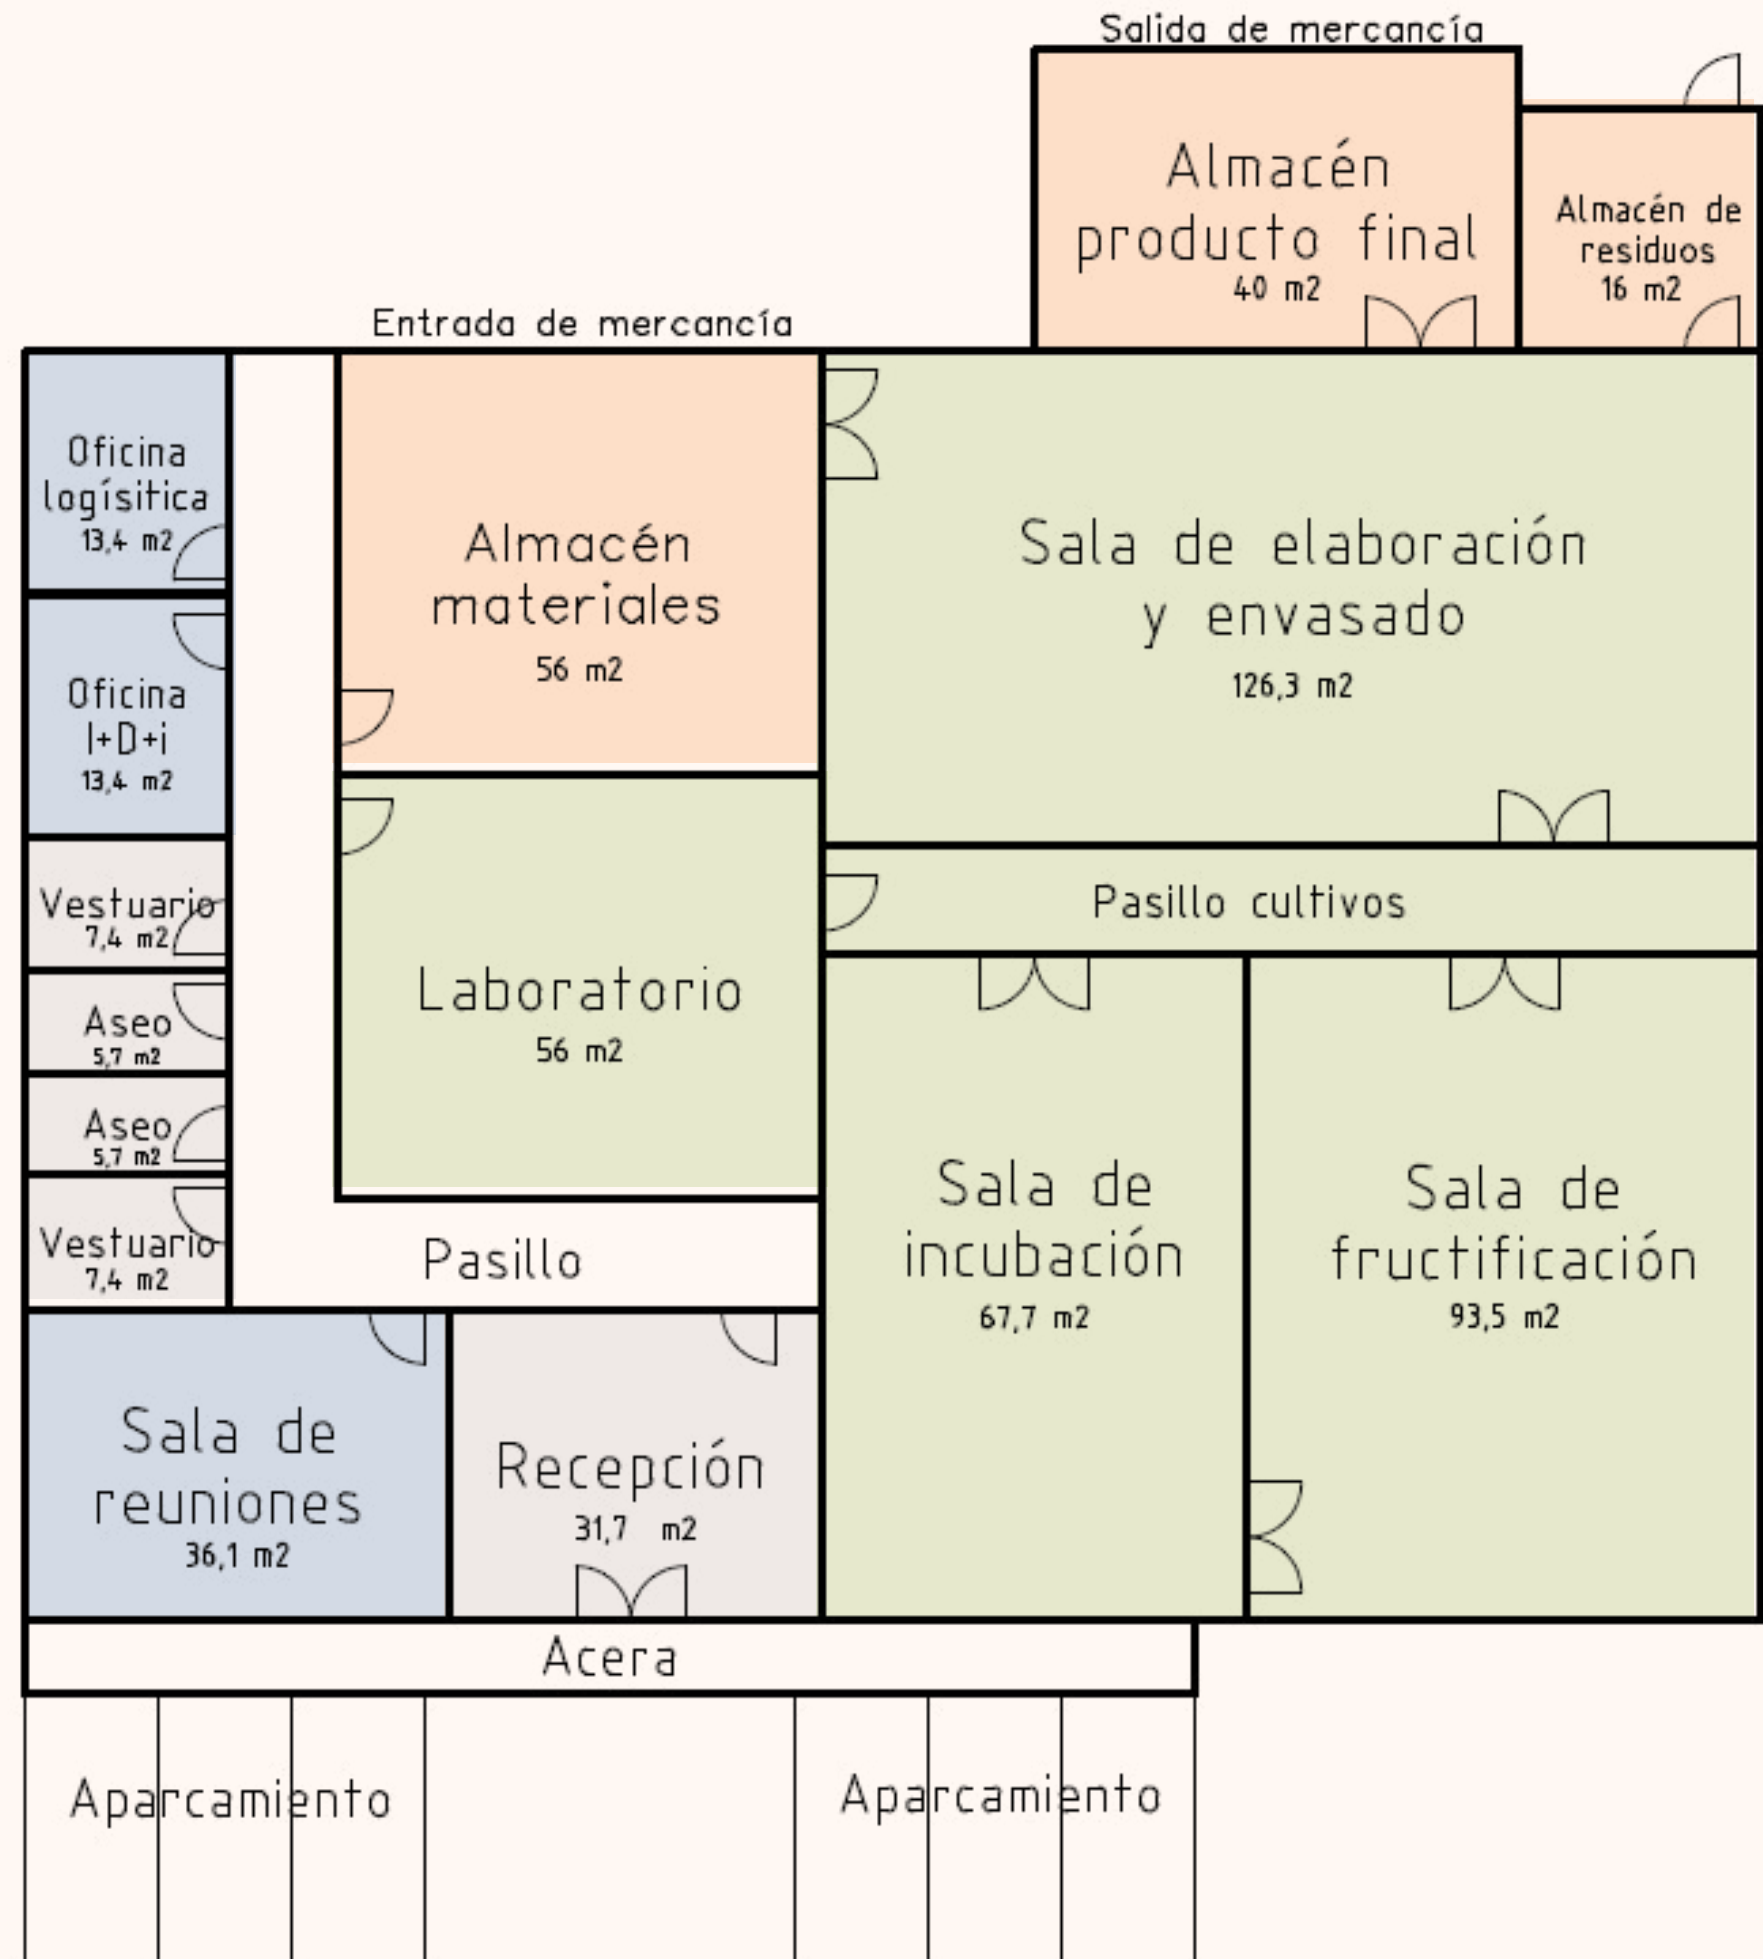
Salida de mercancía

Almacén producto final
40 m2

Almacén de residuos
16 m2

Entrada de mercancía

Oficina logísitica
13,4 m2

Almacén materiales
56 m2

Sala de elaboración y envasado
126,3 m2

Oficina I+D+i
13,4 m2

Vestuario
7,4 m2

Pasillo cultivos

Aseo
5,7 m2

Laboratorio
56 m2

Aseo
5,7 m2

Sala de incubación
67,7 m2

Sala de fructificación
93,5 m2

Vestuario
7,4 m2

Pasillo

Sala de reuniones
36,1 m2

Recepción
31,7 m2

Acera

Aparcamiento

Aparcamiento